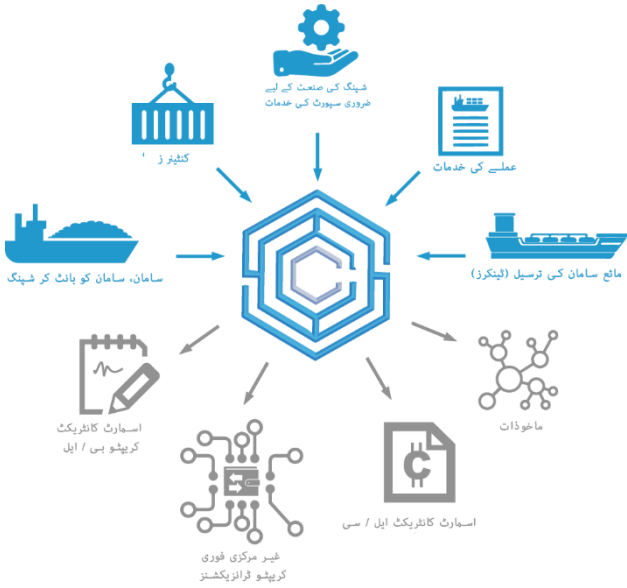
شپنگ کی صنعت کے لیے ضروری سپورٹ کی خدمات

کنٹینرز '

عملے کی خدمات

سامان، سامان کو بانٹ کر شپنگ

مائع سامان کی ترسیل (ٹینکرز)

اسمارٹ کانٹریکٹ کرپٹو بی / ایل

ماخوذات

غیر مرکزی فوری کرپٹو ٹرانزیکشنز

اسمارٹ کانٹریکٹ ایل / سی